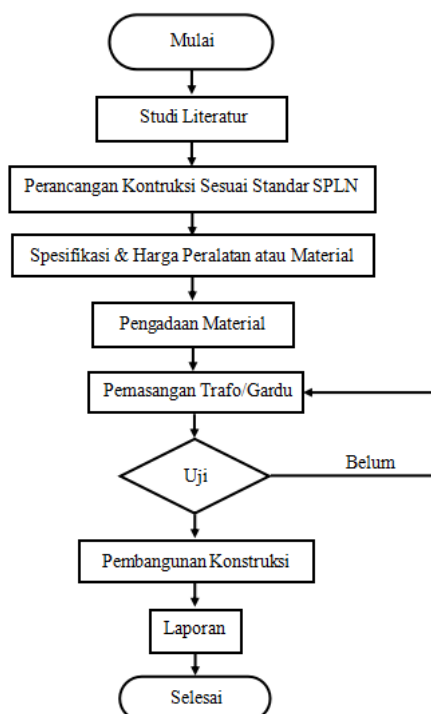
Mulai

Studi Literatur

Perancangan Kontruksi Sesuai Standar SPLN

Spesifikasi & Harga Peralatan atau Material

Pengadaan Material

Pemasangan Trafo/Gardu

Uji

Belum

Pembangunan Konstruksi

Laporan

Selesai